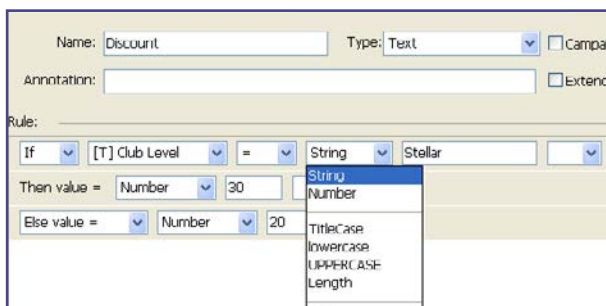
Name: Discount

Type: Text

Campa

Annotation:

Extend

Rule:

If

[T] Club Level

=

String

Stellar

Then value =

Number

30

Else value =

Number

20

String
Number

TitleCase
lowercase
UPPERCASE
Length